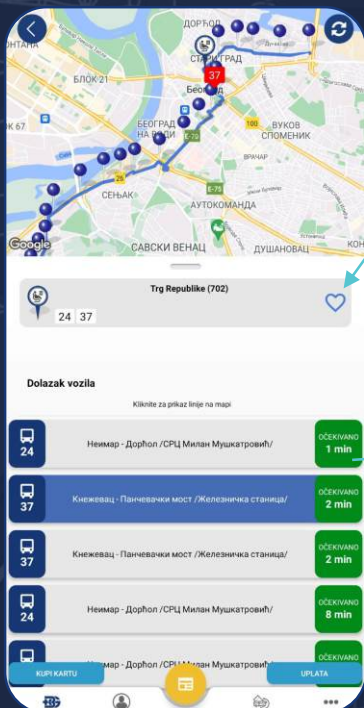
ДОРЋОЛ
СТАРИ ГРАД
БЛОК 21
37
БЕОГРАД
К 67
БЕОГРАД НА ВОДИ
100
ВУКОВ СПОМЕНИК
E-75
ВРАЧАР
26
E-70
СЕЊАК
E-75
АУТОКОМАНДА
Google
САВСКИ ВЕНАЦ
ДУШАНОВАЦ

Trg Republike (702)
24 37

Dolazak vozila
Kliknite za prikaz linije na mapi

| | | |
|---|---|---|
| 24 | Неимар - Дорћол /СРЦ Милан Мушкатровић/ | OČEKIVANO 1 min |
| 37 | Кнежевац - Панчевачки мост /Железничка станица/ | OČEKIVANO 2 min |
| 37 | Кнежевац - Панчевачки мост /Железничка станица/ | OČEKIVANO 2 min |
| 24 | Неимар - Дорћол /СРЦ Милан Мушкатровић/ | OČEKIVANO 8 min |
| | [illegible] | OČEKIVANO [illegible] |

KUPI KARTU
UPLATA